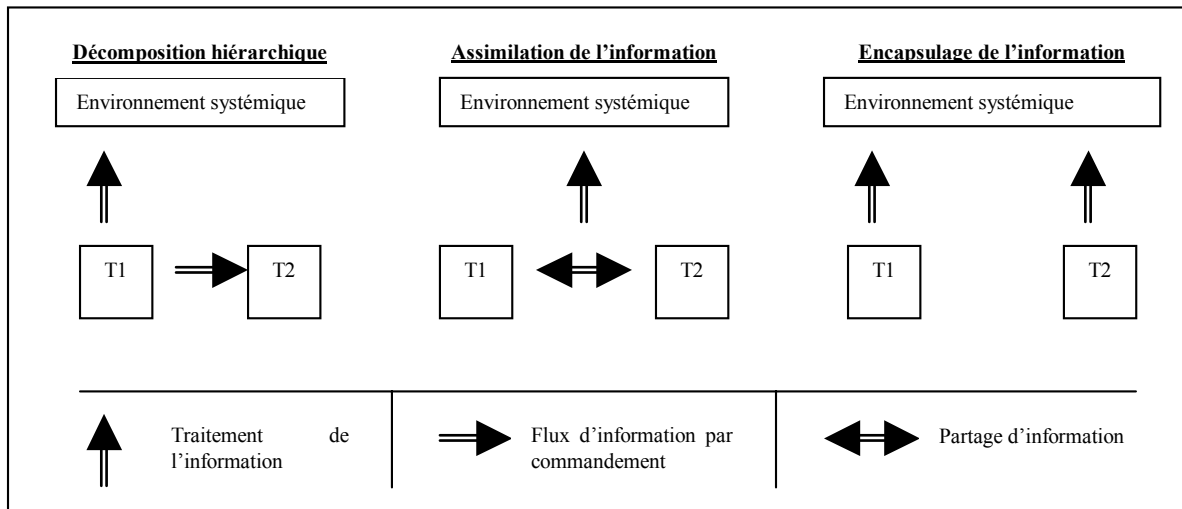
Décomposition hiérarchique

Environnement systémique

T1

T2

Assimilation de l'information

Environnement systémique

T1

T2

Encapsulage de l'information

Environnement systémique

T1

T2

Traitement de l'information

Flux d'information par commandement

Partage d'information